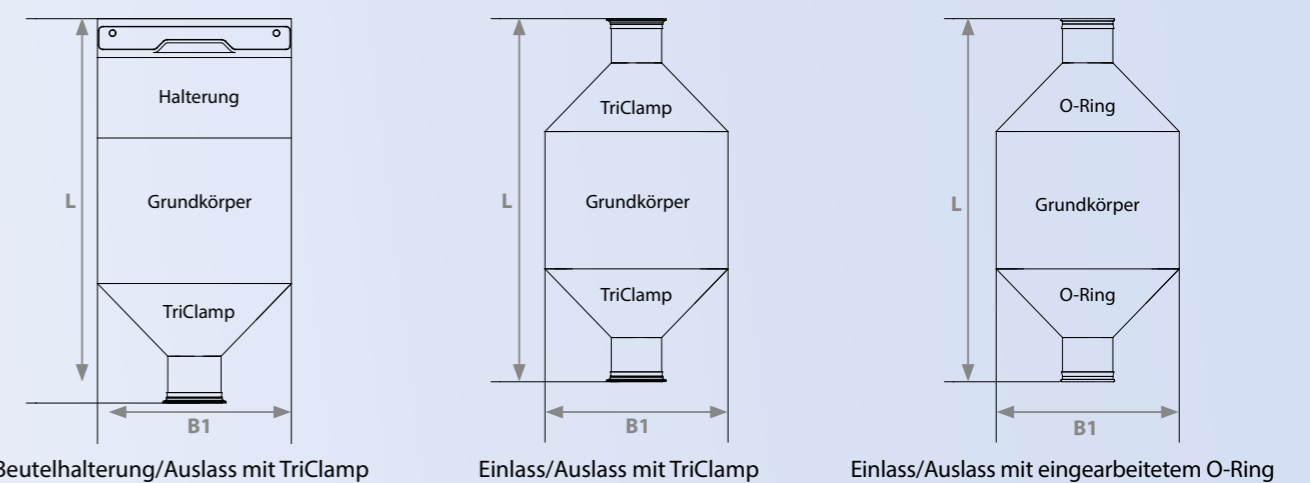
L

Halterung

Grundkörper

TriClamp

B1

Beutelhalterung/Auslass mit TriClamp

L

TriClamp

Grundkörper

TriClamp

B1

Einlass/Auslass mit TriClamp

L

O-Ring

Grundkörper

O-Ring

B1

Einlass/Auslass mit eingearbeitetem O-Ring